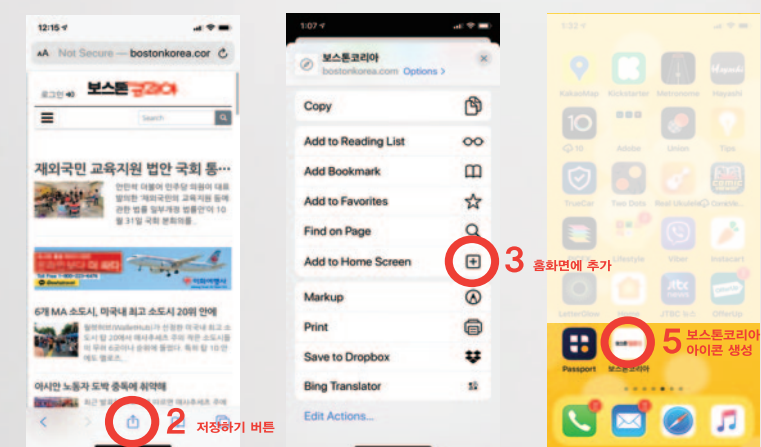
12:15
AA Not Secure — bostonkorea.com
로그인 보스톤코리아
Search
재외국민 교육지원 법안 국회 통...
안민석 더불어 민주당 의원이 대표 발의한 '재외국민의 교육지원 등에 관한 법률 일부개정 법률안'이 10월 31일 국회 본회의
6개 MA 소도시, 미국내 최고 소도시 20위 안에
월렛허브(WalletHub)가 선정한 미국내 최고 소도시 20에서 매사추세츠 주 6개 소도시가 포함되어 ...
아시안 노동자 도박 중독에 취약해
2 저장하기 버튼

1:07
보스톤코리아
bostonkorea.com Options
Copy
Add to Reading List
Add Bookmark
Add to Favorites
Find on Page
Add to Home Screen
3 홈화면에 추가
Markup
Print
Save to Dropbox
Bing Translator
Edit Actions...

KakaoMap Kickstarter Metronome Hayashi
10 Adobe Union Tips
TrueCar Two Dots Real Ukulele
Lifestyle Viber Instacart
LetterGlow Home JTBC OfferUp
Passport 보스톤코리아
5 보스톤코리아 아이콘 생성